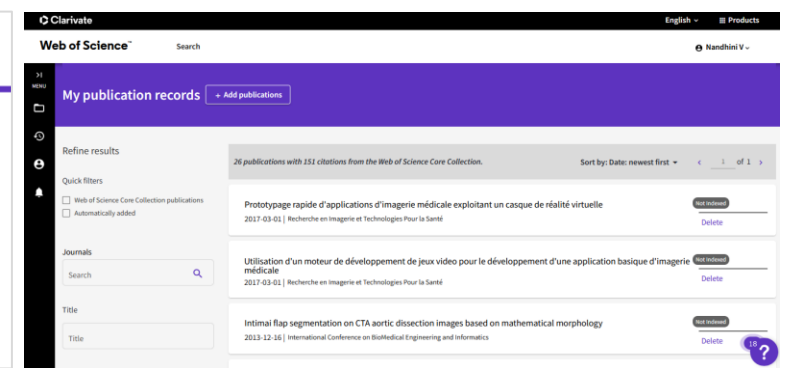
Clarivate

English ⌄ Products

Web of Science™ Search

Nandhini V ⌄

MENU

My publication records + Add publications

Refine results

Quick filters

Web of Science Core Collection publications

Automatically added

Journals

Search

Title

Title

26 publications with 151 citations from the Web of Science Core Collection.

Sort by: Date: newest first ⌄ 1 of 1

Prototypage rapide d'applications d'imagerie médicale exploitant un casque de réalité virtuelle

2017-03-01 | Recherche en Imagerie et Technologies Pour la Santé

Not Indexed

Delete

Utilisation d'un moteur de développement de jeux video pour le développement d'une application basique d'imagerie médicale

2017-03-01 | Recherche en Imagerie et Technologies Pour la Santé

Not Indexed

Delete

Intimal flap segmentation on CTA aortic dissection images based on mathematical morphology

2013-12-16 | International Conference on BioMedical Engineering and Informatics

Not Indexed

Delete

18

?